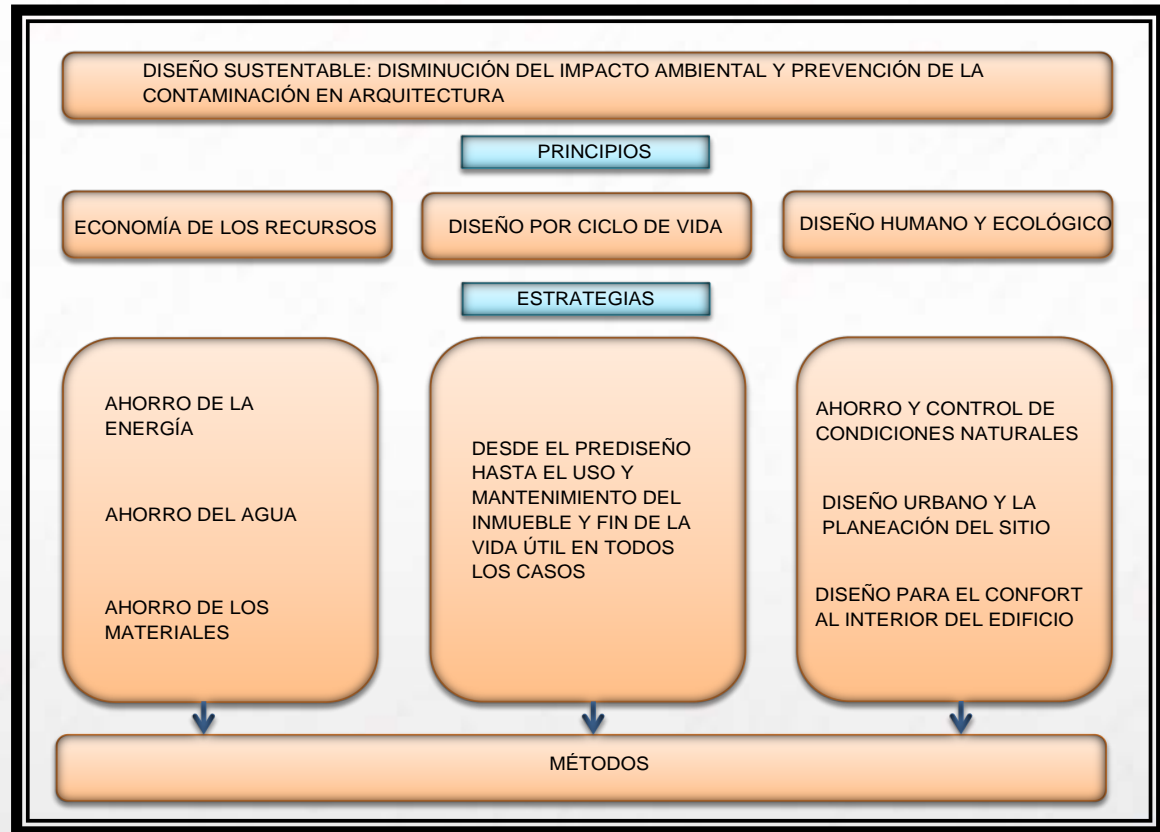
DISEÑO SUSTENTABLE: DISMINUCIÓN DEL IMPACTO AMBIENTAL Y PREVENCIÓN DE LA CONTAMINACIÓN EN ARQUITECTURA

PRINCIPIOS

ECONOMÍA DE LOS RECURSOS

DISEÑO POR CICLO DE VIDA

DISEÑO HUMANO Y ECOLÓGICO

ESTRATEGIAS

AHORRO DE LA ENERGÍA

AHORRO DEL AGUA

AHORRO DE LOS MATERIALES

DESDE EL PREDISEÑO HASTA EL USO Y MANTENIMIENTO DEL INMUEBLE Y FIN DE LA VIDA ÚTIL EN TODOS LOS CASOS

AHORRO Y CONTROL DE CONDICIONES NATURALES

DISEÑO URBANO Y LA PLANEACIÓN DEL SITIO

DISEÑO PARA EL CONFORT AL INTERIOR DEL EDIFICIO

MÉTODOS